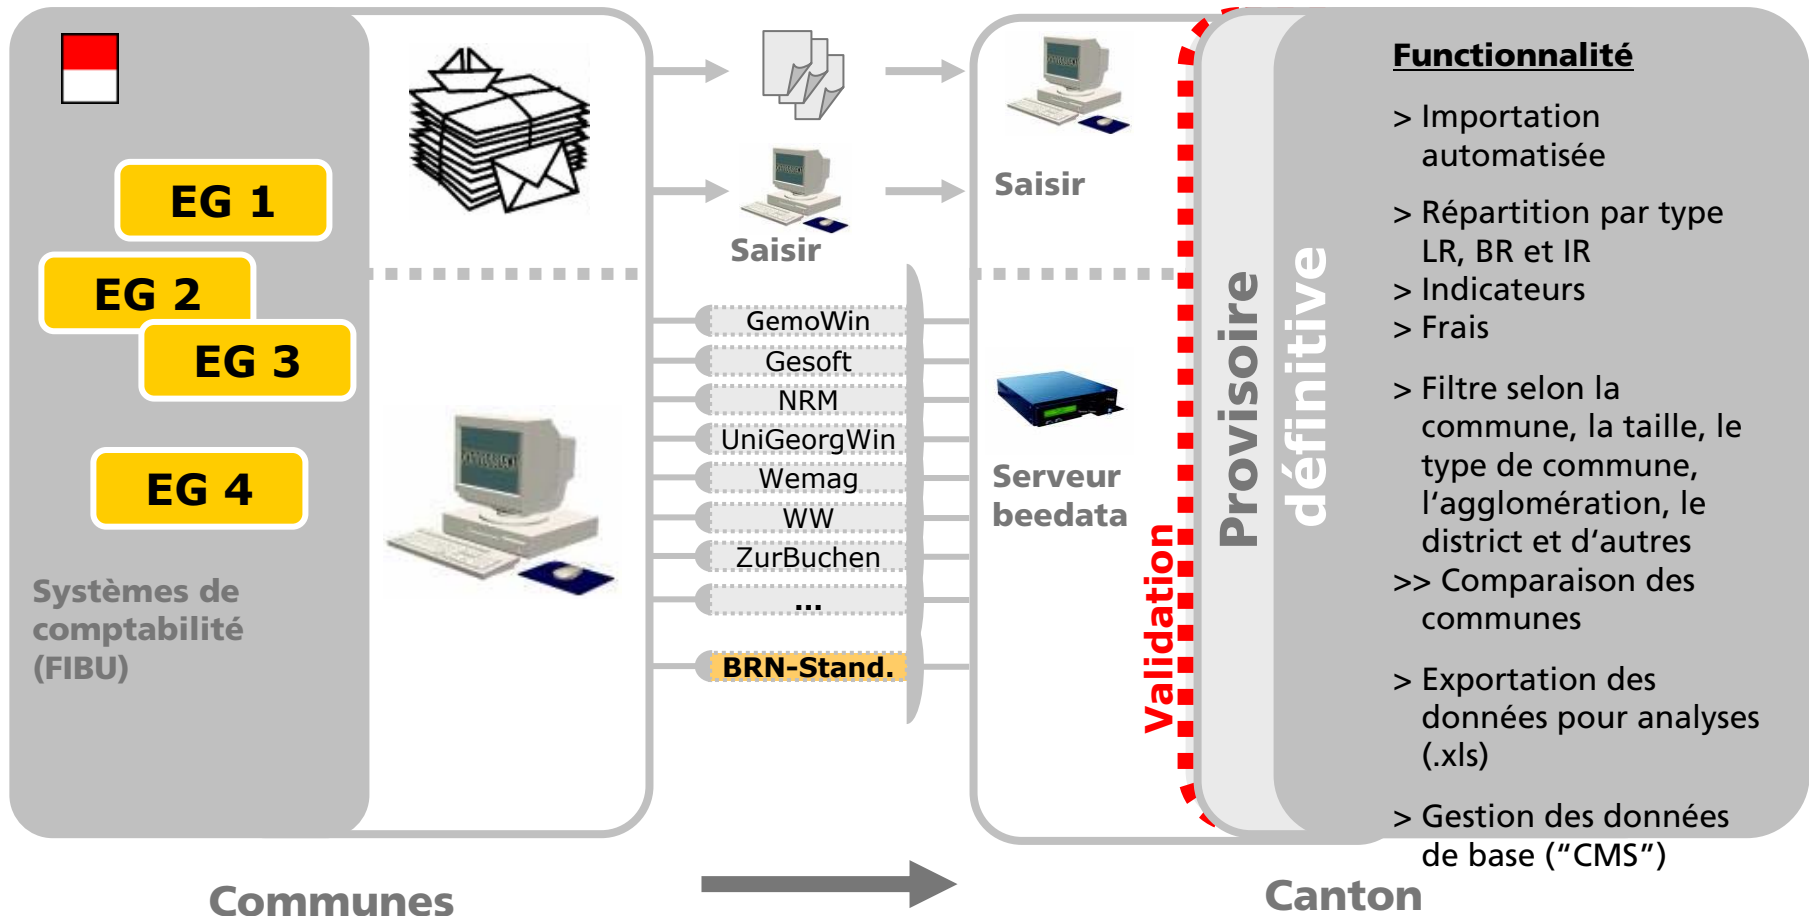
EG 1

EG 2

EG 3

EG 4

Systèmes de comptabilité (FIBU)

Saisir

GemoWin

Gesoft

NRM

UniGeorgWin

Wemag

WW

ZurBuchen

...

BRN-Stand.

Saisir

Serveur beedata

Validation

Provisoire

définitive

Functionnalité

> Importation automatisée

> Répartition par type LR, BR et IR

> Indicateurs

> Frais

> Filtre selon la commune, la taille, le type de commune, l'agglomération, le district et d'autres

>> Comparaison des communes

> Exportation des données pour analyses (.xls)

> Gestion des données de base ("CMS")

Communes

Canton